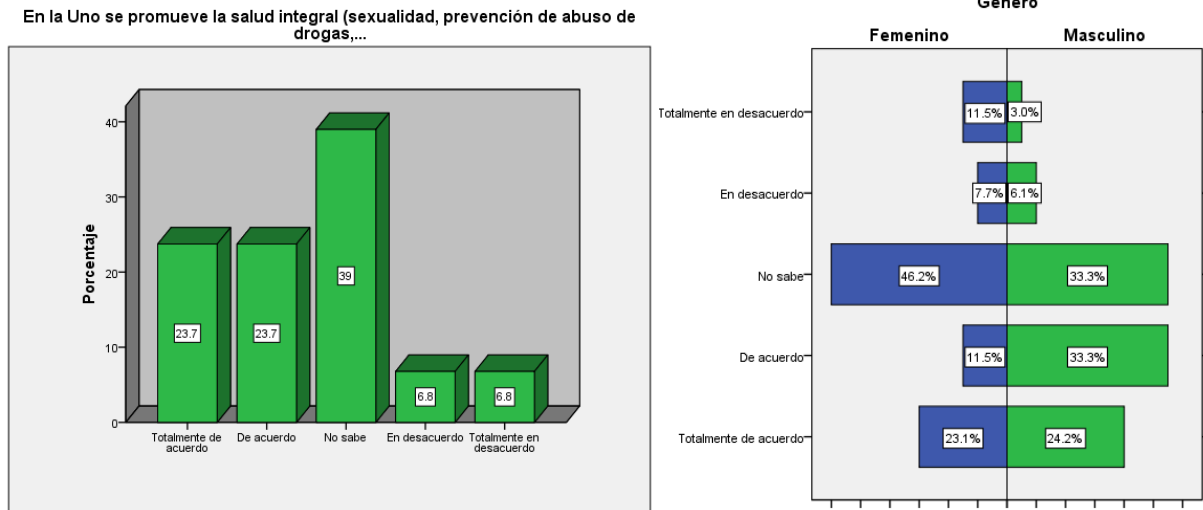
En la Uno se promueve la salud integral (sexualidad, prevención de abuso de drogas,...

Porcentaje

40
30
20
10
0

23.7
23.7
39
6.8
6.8

Totalmente de acuerdo
De acuerdo
No sabe
En desacuerdo
Totalmente en desacuerdo

Género

Femenino
Masculino

Totalmente en desacuerdo
11.5%
3.0%

En desacuerdo
7.7%
6.1%

No sabe
46.2%
33.3%

De acuerdo
11.5%
33.3%

Totalmente de acuerdo
23.1%
24.2%